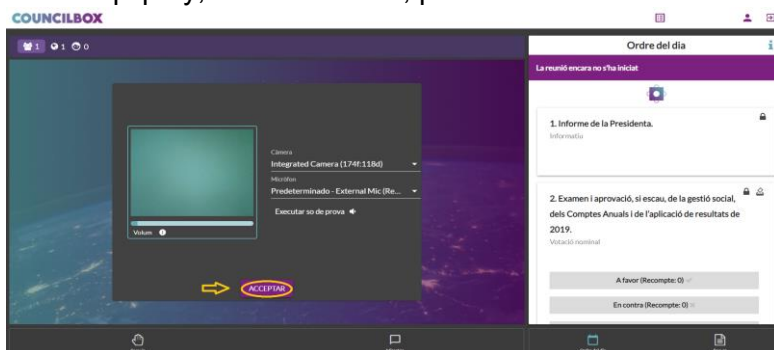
COUNCILBOX

1 1 0

Camera
Integrated Camera (174f:118d)
Micròfon
Predeterminado - External Mic (Re...
Executar so de prova

Volum

ACCEPTAR

Ordre del dia

La reunió encara no s'ha iniciat

1. Informe de la Presidenta.
Informatiu

2. Examen i aprovació, si escau, de la gestió social, dels Comptes Anuals i de l'aplicació de resultats de 2019.
Votació nominal

A favor (Recompte: 0)

En contra (Recompte: 0)